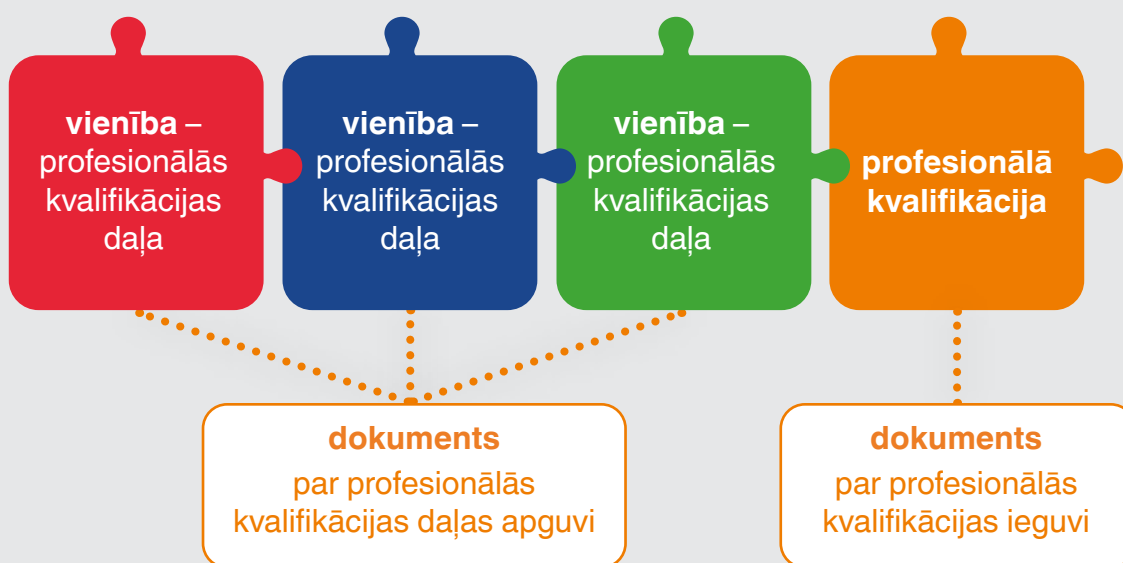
**vienība** – profesionālās kvalifikācijas daļa

**vienība** – profesionālās kvalifikācijas daļa

**vienība** – profesionālās kvalifikācijas daļa

**profesionālā kvalifikācija**

**dokuments** par profesionālās kvalifikācijas daļas apguvi

**dokuments** par profesionālās kvalifikācijas ieguvi